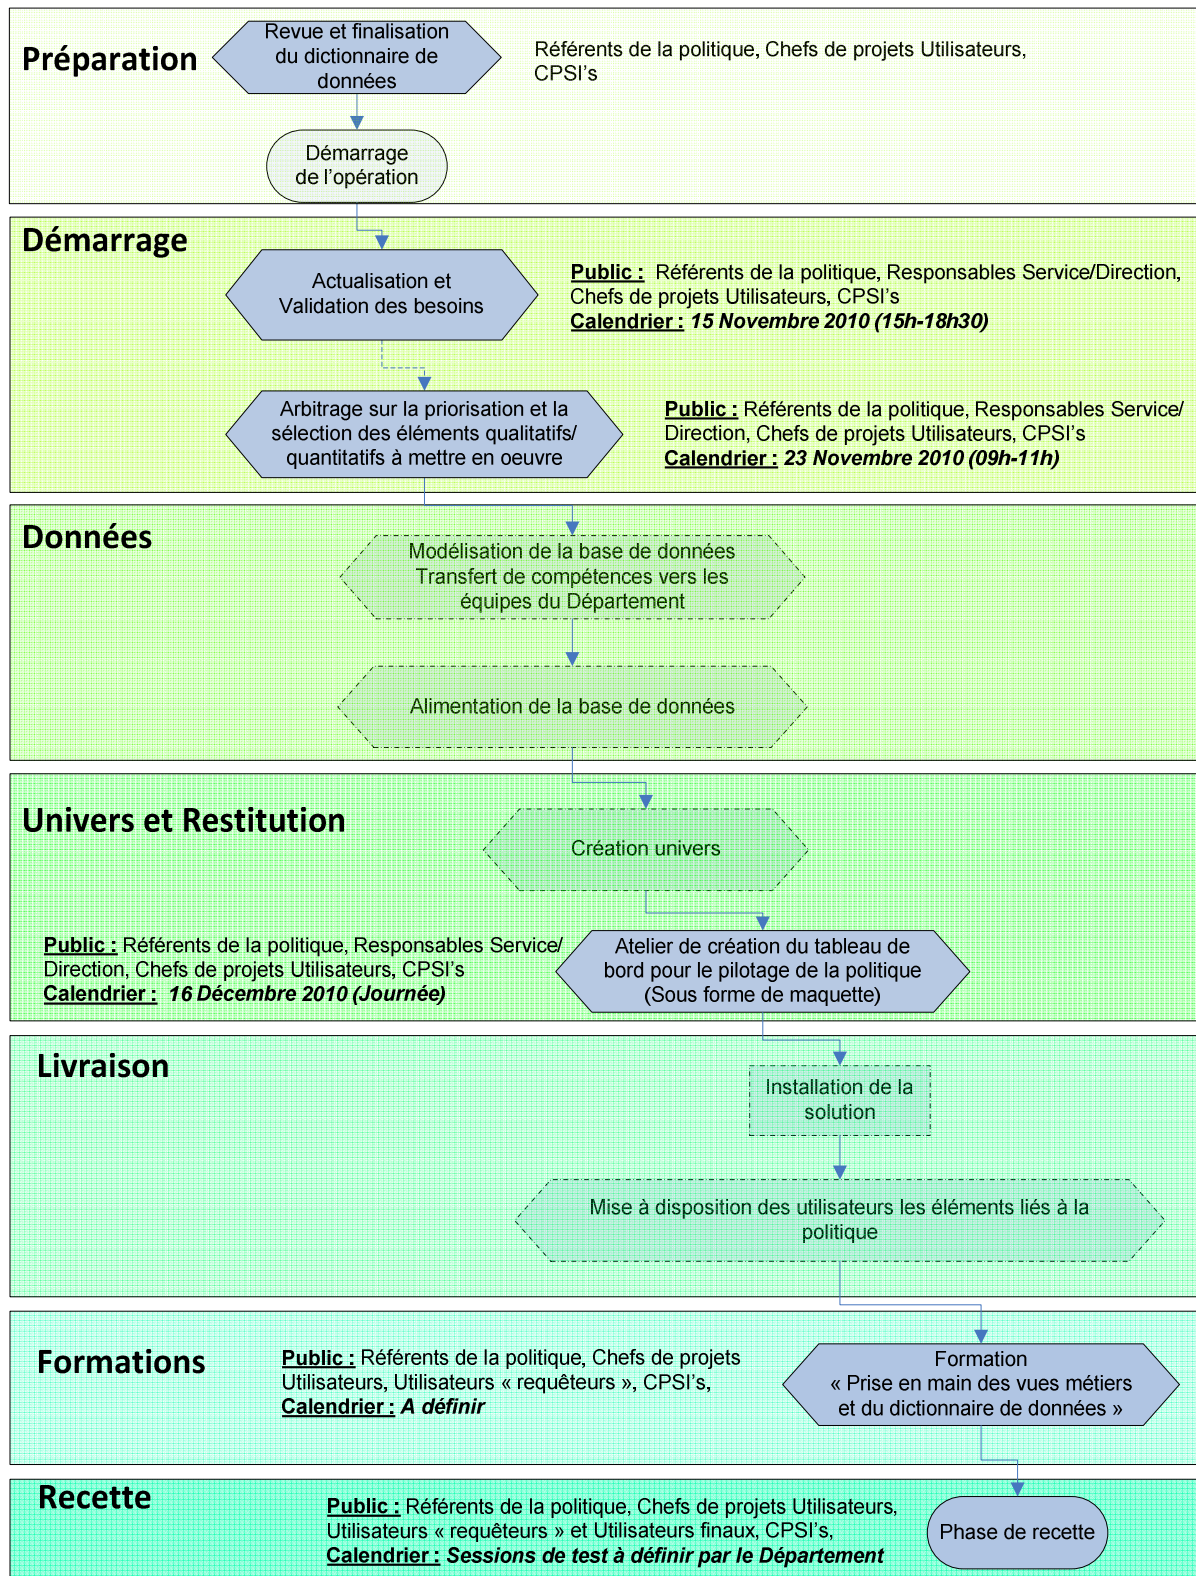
Préparation

Revue et finalisation du dictionnaire de données

Référents de la politique, Chefs de projets Utilisateurs, CPSI's

Démarrage de l'opération

Démarrage

Actualisation et Validation des besoins

Public : Référents de la politique, Responsables Service/Direction, Chefs de projets Utilisateurs, CPSI's
Calendrier : 15 Novembre 2010 (15h-18h30)

Arbitrage sur la priorisation et la sélection des éléments qualitatifs/ quantitatifs à mettre en oeuvre

Public : Référents de la politique, Responsables Service/ Direction, Chefs de projets Utilisateurs, CPSI's
Calendrier : 23 Novembre 2010 (09h-11h)

Données

Modélisation de la base de données Transfert de compétences vers les équipes du Département

Alimentation de la base de données

Univers et Restitution

Création univers

Public : Référents de la politique, Responsables Service/ Direction, Chefs de projets Utilisateurs, CPSI's
Calendrier : 16 Décembre 2010 (Journée)

Atelier de création du tableau de bord pour le pilotage de la politique (Sous forme de maquette)

Livraison

Installation de la solution

Mise à disposition des utilisateurs les éléments liés à la politique

Formations

Public : Référents de la politique, Chefs de projets Utilisateurs, Utilisateurs « requêteurs », CPSI's,
Calendrier : A définir

Formation « Prise en main des vues métiers et du dictionnaire de données »

Recette

Public : Référents de la politique, Chefs de projets Utilisateurs, Utilisateurs « requêteurs » et Utilisateurs finaux, CPSI's,
Calendrier : Sessions de test à définir par le Département

Phase de recette